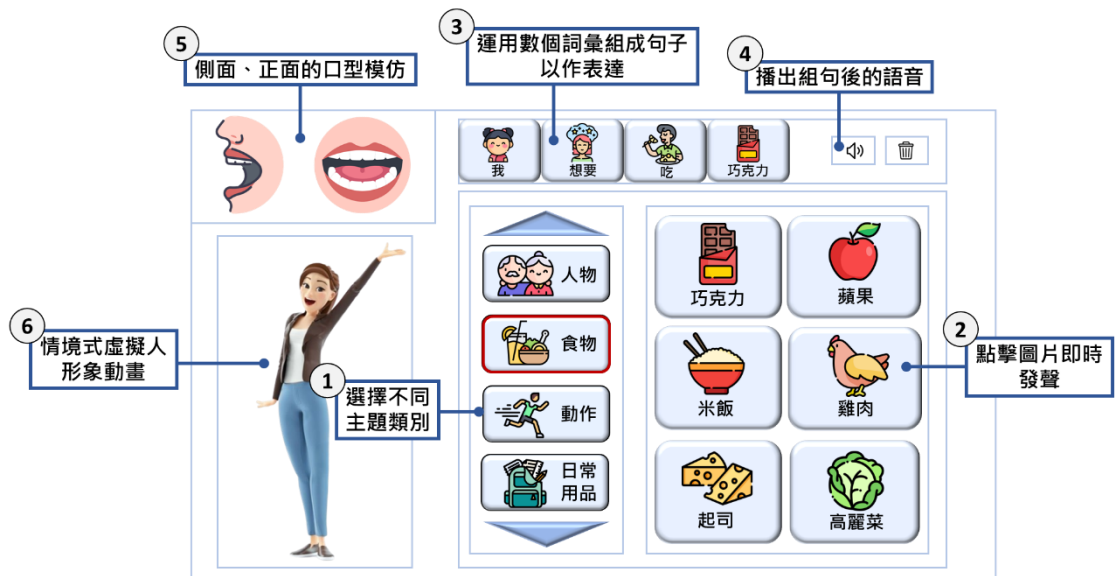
5
側面、正面的口型模仿

3
運用數個詞彙組成句子以作表達

4
播出組句後的語音

我
想要
吃
巧克力

6
情境式虛擬人形象動畫

1
選擇不同主題類別

人物
食物
動作
日常用品

巧克力
蘋果
米飯
雞肉
起司
高麗菜

2
點擊圖片即時發聲